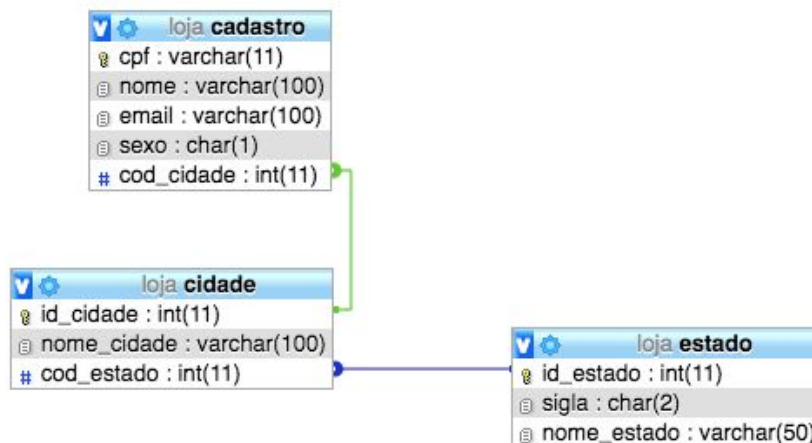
loja cadastro
cpf : varchar(11)
nome : varchar(100)
email : varchar(100)
sexo : char(1)
# cod_cidade : int(11)

loja cidade
id_cidade : int(11)
nome_cidade : varchar(100)
# cod_estado : int(11)

loja estado
id_estado : int(11)
sigla : char(2)
nome_estado : varchar(50)